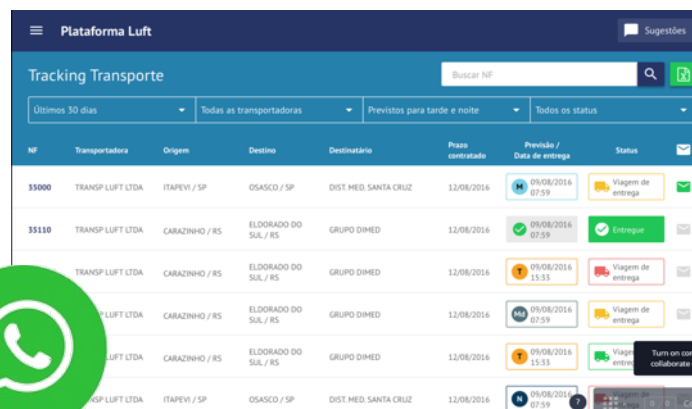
Plataforma Luft

Sugestões

Tracking Transporte

Buscar NF

Últimos 30 dias | Todas as transportadoras | Previstos para tarde e noite | Todos os status

| NF | Transportadora | Origem | Destino | Destinatário | Prazo contratado | Previsão / Data de entrega | Status |
|---|---|---|---|---|---|---|---|
| 35000 | TRANSP LUFT LTDA | ITAPEVI / SP | OSASCO / SP | DIST. MED. SANTA CRUZ | 12/08/2016 | M 09/08/2016 07:59 | Viagem de entrega |
| 35110 | TRANSP LUFT LTDA | CARAZINHO / RS | ELDORADO DO SUL / RS | GRUPO DIMED | 12/08/2016 | 09/08/2016 07:59 | Entregue |
| | TRANSP LUFT LTDA | CARAZINHO / RS | ELDORADO DO SUL / RS | GRUPO DIMED | 12/08/2016 | T 09/08/2016 15:33 | Viagem de entrega |
| | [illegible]P LUFT LTDA | CARAZINHO / RS | ELDORADO DO SUL / RS | GRUPO DIMED | 12/08/2016 | Md 09/08/2016 07:59 | Viagem de entrega |
| | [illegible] LUFT LTDA | CARAZINHO / RS | ELDORADO DO SUL / RS | GRUPO DIMED | 12/08/2016 | T 09/08/2016 15:33 | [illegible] |
| | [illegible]SP LUFT LTDA | ITAPEVI / SP | OSASCO / SP | DIST. MED. SANTA CRUZ | 12/08/2016 | N 09/08/2016 07:59 | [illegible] |

Turn on co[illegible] collaborate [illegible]